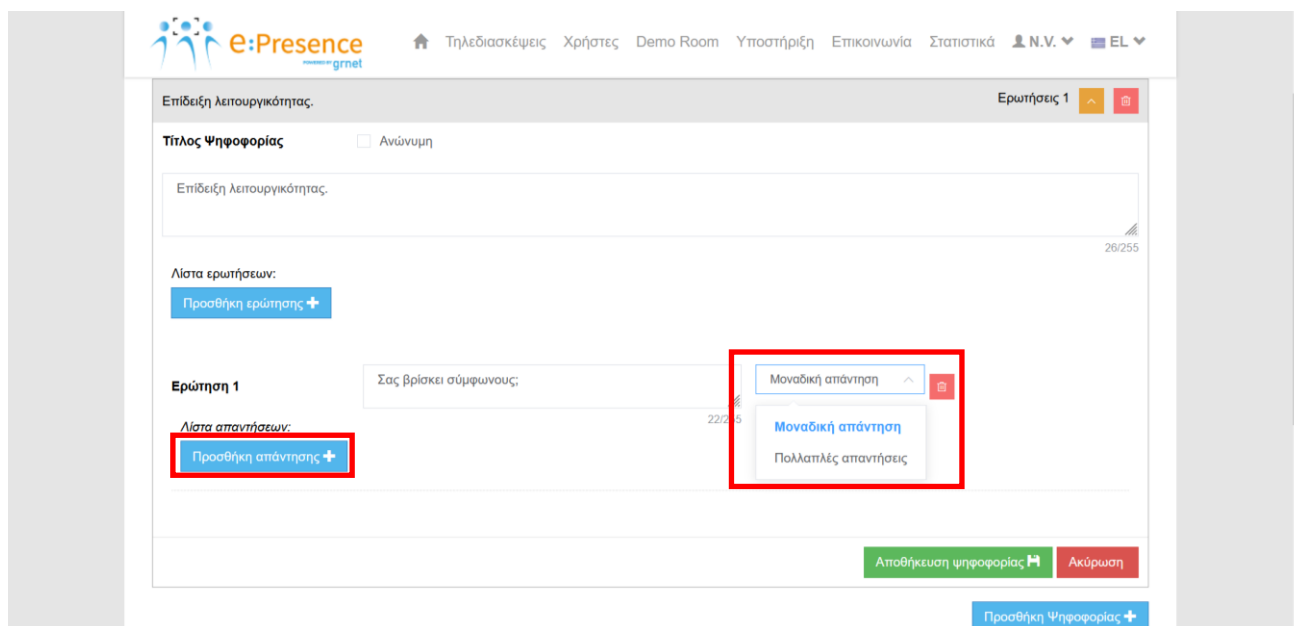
e:Presence
POWERED BY grnet

Τηλεδιασκέψεις Χρήστες Demo Room Υποστήριξη Επικοινωνία Στατιστικά N.V. EL

Επίδειξη λειτουργικότητας.

Ερωτήσεις 1

Τίτλος Ψηφοφορίας

Ανώνυμη

Επίδειξη λειτουργικότητας.

26/255

Λίστα ερωτήσεων:

Προσθήκη ερώτησης

Ερώτηση 1

Σας βρίσκει σύμφωνους;

22/2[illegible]5

Μοναδική απάντηση

Μοναδική απάντηση

Πολλαπλές απαντήσεις

Λίστα απαντήσεων:

Προσθήκη απάντησης

Αποθήκευση ψηφοφορίας

Ακύρωση

Προσθήκη Ψηφοφορίας